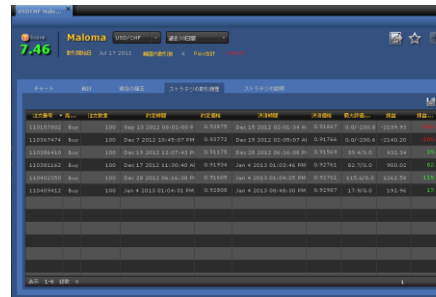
Maloma USD/CHF 過去90日間

7.46

チャート 統計 現在の建玉 ストラテジの取引履歴 ストラテジの説明

| 注文番号 | 売買 | 注文数量 | 約定時間 | 約定価格 | 決済時間 | 決済価格 | 最大評価 | 損益 | 損益 |
|---|---|---|---|---|---|---|---|---|---|
| 110157852 | Buy | 100 | Sep 13 2012 09:01:00 P | 0.93879 | Dec 19 2012 02:05:34 A | 0.91867 | 0.0/-200.8 | -2239.93 | |
| 110367474 | Buy | 100 | Dec 7 2012 10:49:07 PM | 0.93772 | Dec 19 2012 02:07:08 A | 0.91744 | 0.0/-200.8 | -2248.30 | |
| 110386419 | Buy | 100 | Dec 19 2012 12:07:43 P | 0.91175 | Dec 28 2012 06:06:38 P | 0.91569 | 19.4/0.0 | 432.34 | |
| 110381162 | Buy | 100 | Dec 17 2012 11:30:40 A | 0.91934 | Jan 4 2013 01:03:46 PM | 0.92761 | 82.7/0.0 | 900.02 | |
| 110402050 | Buy | 100 | Dec 28 2012 06:06:38 P | 0.91609 | Jan 4 2013 01:04:05 PM | 0.92761 | 115.6/0.0 | 1263.59 | |
| 110409412 | Buy | 100 | Jan 4 2013 01:04:31 PM | 0.92808 | Jan 4 2013 08:48:30 PM | 0.92987 | 17.9/0.0 | 192.96 | |

表示 1-6 件